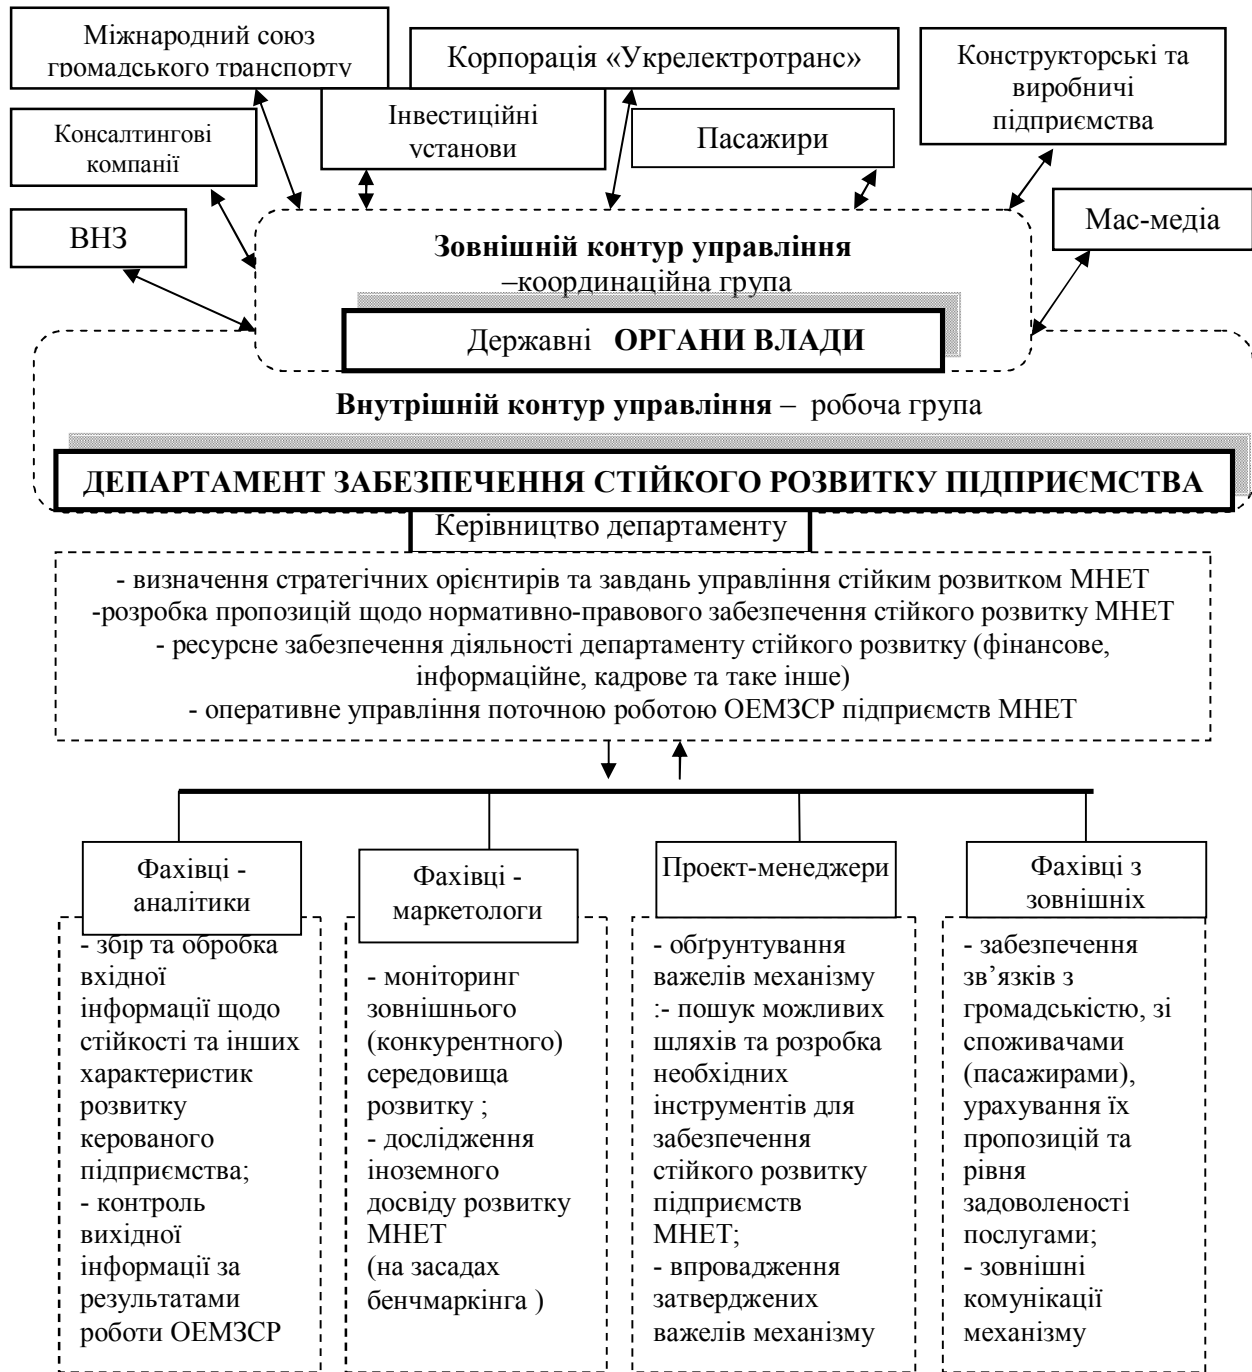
Міжнародний союз громадського транспорту

Корпорація «Укрелектротранс»

Конструкторські та виробничі підприємства

Консалтингові компанії

Інвестиційні установи

Пасажири

ВНЗ

Мас-медіа

**Зовнішній контур управління** –координаційна група

Державні **ОРГАНИ ВЛАДИ**

**Внутрішній контур управління** – робоча група

**ДЕПАРТАМЕНТ ЗАБЕЗПЕЧЕННЯ СТІЙКОГО РОЗВИТКУ ПІДПРИЄМСТВА**

Керівництво департаменту

- визначення стратегічних орієнтирів та завдань управління стійким розвитком МНЕТ
-розробка пропозицій щодо нормативно-правового забезпечення стійкого розвитку МНЕТ
- ресурсне забезпечення діяльності департаменту стійкого розвитку (фінансове, інформаційне, кадрове та таке інше)
- оперативне управління поточною роботою ОЕМЗСР підприємств МНЕТ

Фахівці - аналітики

- збір та обробка вхідної інформації щодо стійкості та інших характеристик розвитку керованого підприємства;
- контроль вихідної інформації за результатами роботи ОЕМЗСР

Фахівці - маркетологи

- моніторинг зовнішнього (конкурентного) середовища розвитку ;
- дослідження іноземного досвіду розвитку МНЕТ (на засадах бенчмаркінга )

Проект-менеджери

- обгрунтування важелів механізму :- пошук можливих шляхів та розробка необхідних інструментів для забезпечення стійкого розвитку підприємств МНЕТ;
- впровадження затверджених важелів механізму

Фахівці з зовнішніх

- забезпечення зв’язків з громадськістю, зі споживачами (пасажирами), урахування їх пропозицій та рівня задоволеності послугами;
- зовнішні комунікації механізму